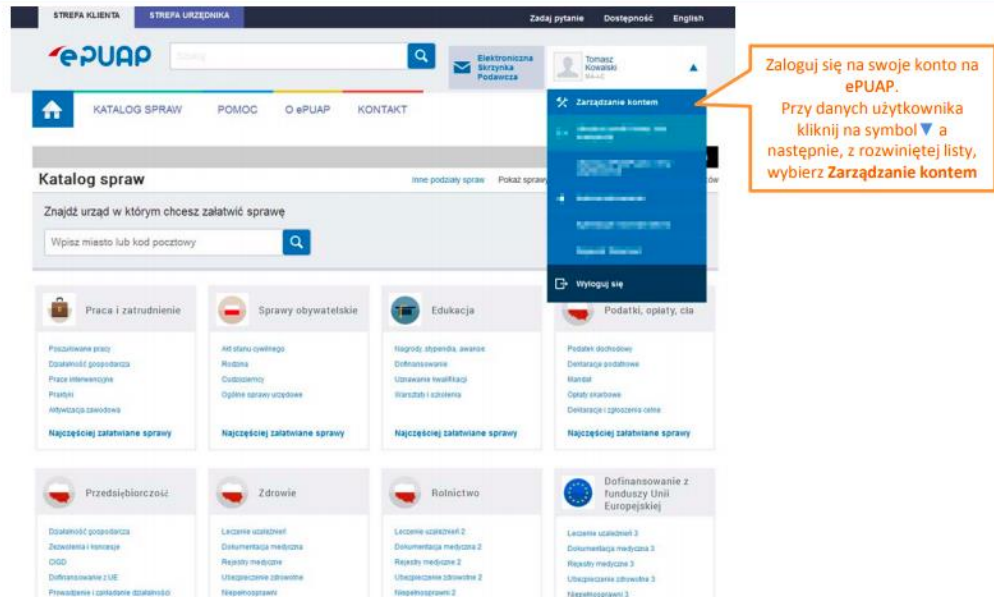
STREFA KLIENTA STREFA URZĘDNIKA

Zadaj pytanie Dostępność English

ePUAP

Elektroniczna Skrzynka Podawcza

Tomasz Kowalski

KATALOG SPRAW POMOC O ePUAP KONTAKT

Zarządzanie kontem

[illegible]

Wyloguj się

Zaloguj się na swoje konto na ePUAP. Przy danych użytkownika kliknij na symbol ▼ a następnie, z rozwiniętej listy, wybierz **Zarządzanie kontem**

Katalog spraw

Inne podziały spraw Pokaż spraw

Znajdź urząd w którym chcesz załatwić sprawę

Wpisz miasto lub kod pocztowy

Praca i zatrudnienie

Poszukiwanie pracy
Działalność gospodarcza
Prace interwencyjne
Praktyki
Aktywizacja zawodowa

Najczęściej załatwiane sprawy

Sprawy obywatelskie

Akt stanu cywilnego
Rodzina
Cudzoziemcy
Ogólne sprawy urzędowe

Najczęściej załatwiane sprawy

Edukacja

Nagrody, stypendia, awanse
Dofinansowanie
Uznawanie kwalifikacji
Warsztaty i szkolenia

Najczęściej załatwiane sprawy

Podatki, opłaty, cła

Podatek dochodowy
Deklaracja podatkowa
Mandat
Opłaty skarbowe
Deklaracje i zgłoszenia celne

Najczęściej załatwiane sprawy

Przedsiębiorczość

Działalność gospodarcza
Zezwolenia i koncesje
CEIDG
Dofinansowanie z UE
Prowadzenie i zakładanie działalności

Zdrowie

Leczenie uzależnień
Dokumentacja medyczna
Rejestry medyczne
Ubezpieczenie zdrowotne
Niepełnosprawni

Rolnictwo

Leczenie uzależnień 2
Dokumentacja medyczna 2
Rejestry medyczne 2
Ubezpieczenie zdrowotne 2
Niepełnosprawni 2

Dofinansowanie z funduszy Unii Europejskiej

Leczenie uzależnień 3
Dokumentacja medyczna 3
Rejestry medyczne 3
Ubezpieczenie zdrowotne 3
Niepełnosprawni 3